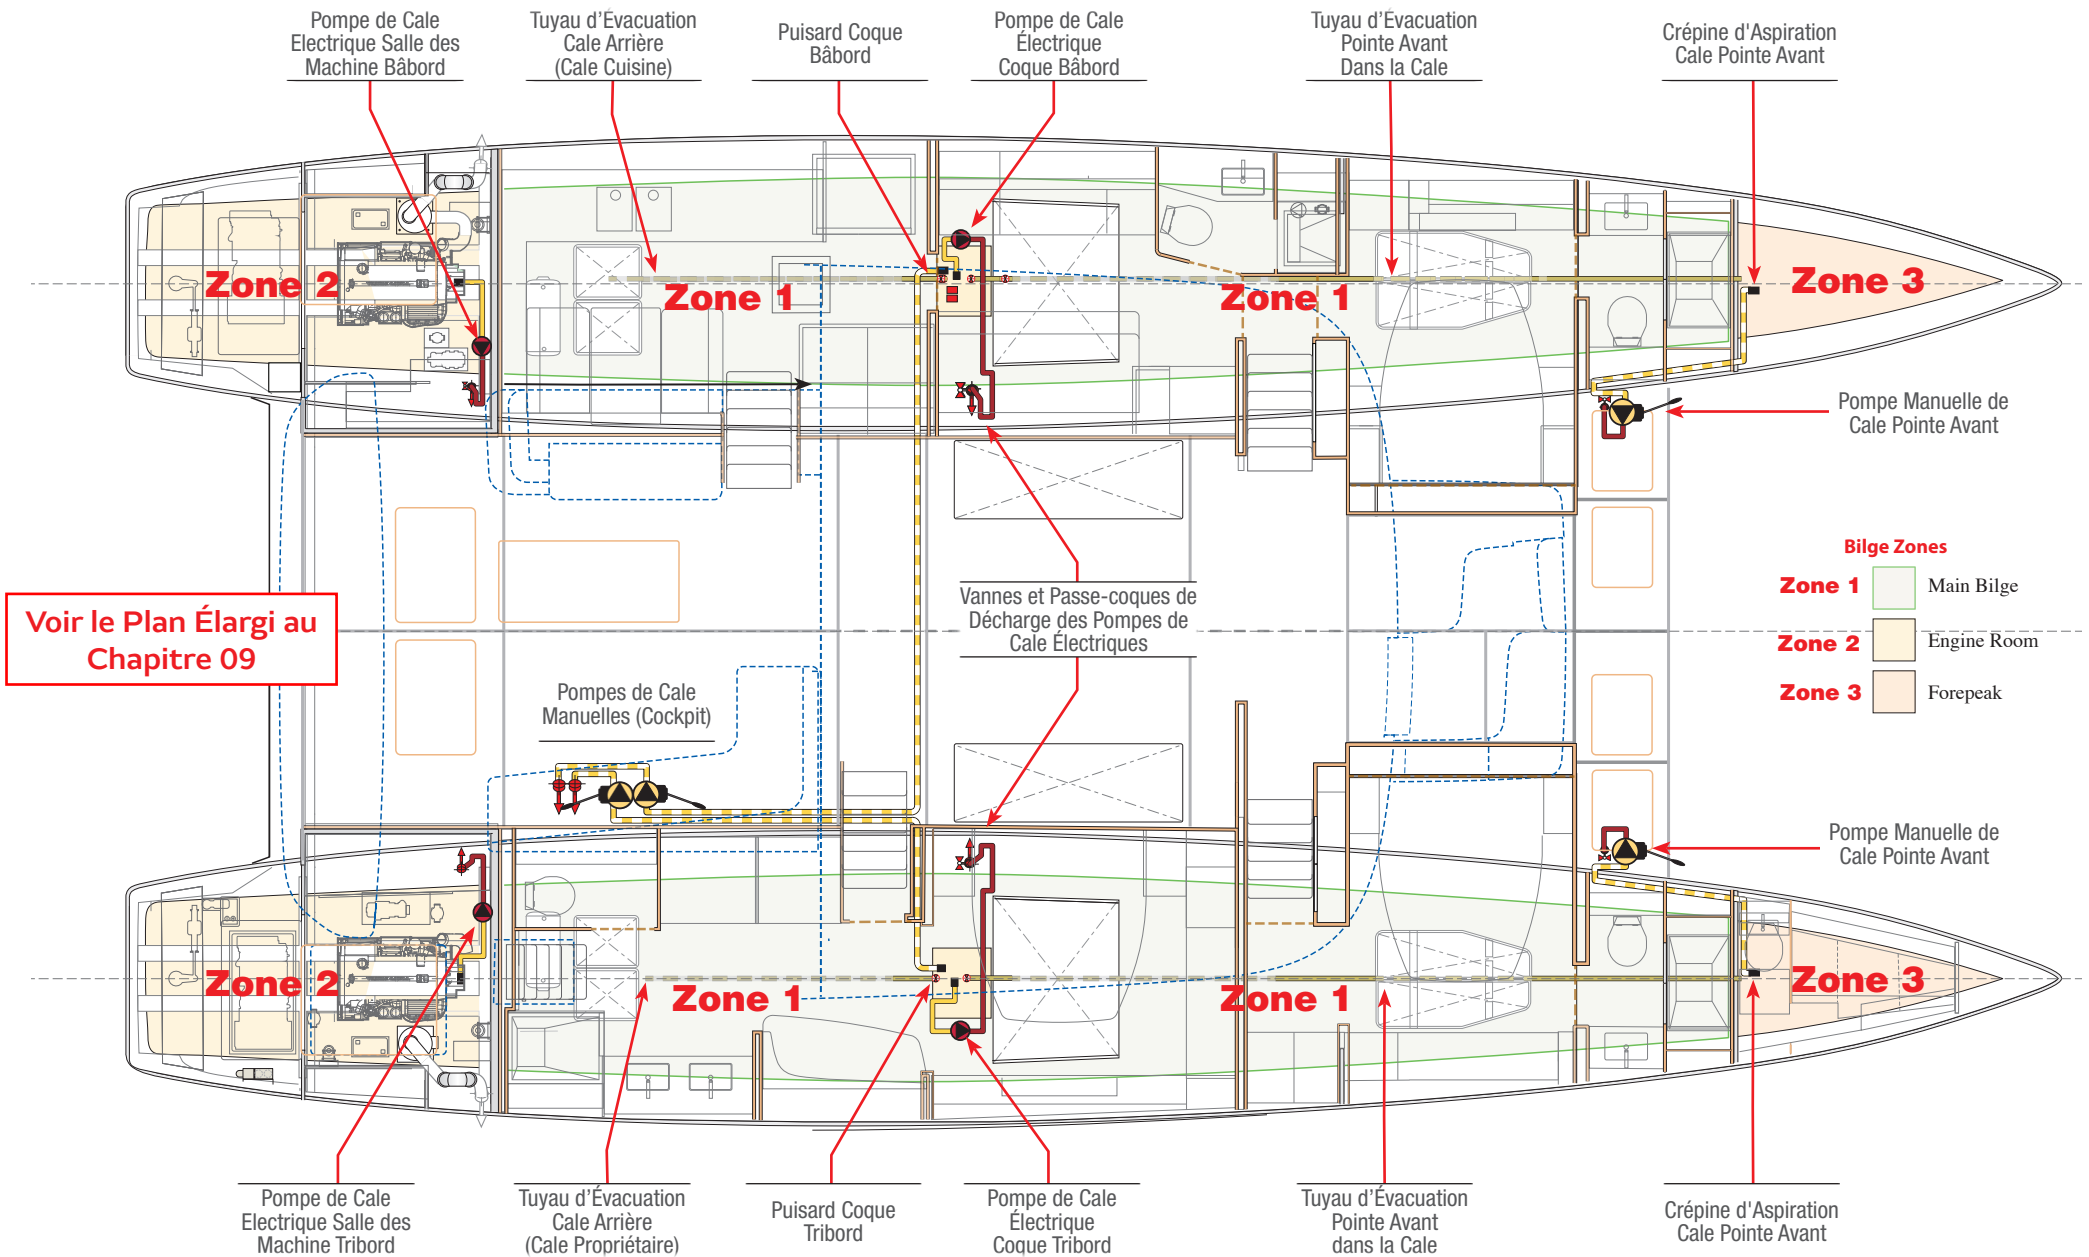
Pompe de Cale Electrique Salle des Machine Bâbord

Tuyau d'Évacuation Cale Arrière (Cale Cuisine)

Puisard Coque Bâbord

Pompe de Cale Électrique Coque Bâbord

Tuyau d'Évacuation Pointe Avant Dans la Cale

Crépine d'Aspiration Cale Pointe Avant

Zone 2

Zone 1

Zone 1

Zone 3

Pompe Manuelle de Cale Pointe Avant

Bilge Zones

| Zone 1 | Main Bilge |
|---|---|
| Zone 2 | Engine Room |
| Zone 3 | Forepeak |

Voir le Plan Élargi au Chapitre 09

Vannes et Passe-coques de Décharge des Pompes de Cale Électriques

Pompes de Cale Manuelles (Cockpit)

Pompe Manuelle de Cale Pointe Avant

Zone 2

Zone 1

Zone 1

Zone 3

Pompe de Cale Electrique Salle des Machine Tribord

Tuyau d'Évacuation Cale Arrière (Cale Propriétaire)

Puisard Coque Tribord

Pompe de Cale Électrique Coque Tribord

Tuyau d'Évacuation Pointe Avant dans la Cale

Crépine d'Aspiration Cale Pointe Avant